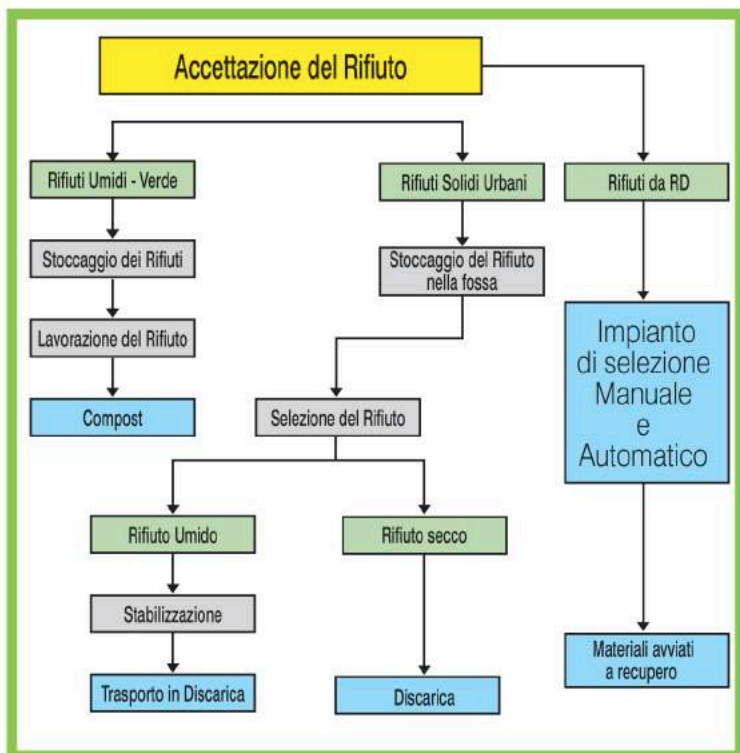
Accettazione del Rifiuto

Rifiuti Umidi - Verde

Stoccaggio dei Rifiuti

Lavorazione del Rifiuto

Compost

Rifiuti Solidi Urbani

Stoccaggio del Rifiuto nella fossa

Selezione del Rifiuto

Rifiuto Umido

Stabilizzazione

Trasporto in Discarica

Rifiuto secco

Discarica

Rifiuti da RD

Impianto di selezione Manuale e Automatico

Materiali avviati a recupero